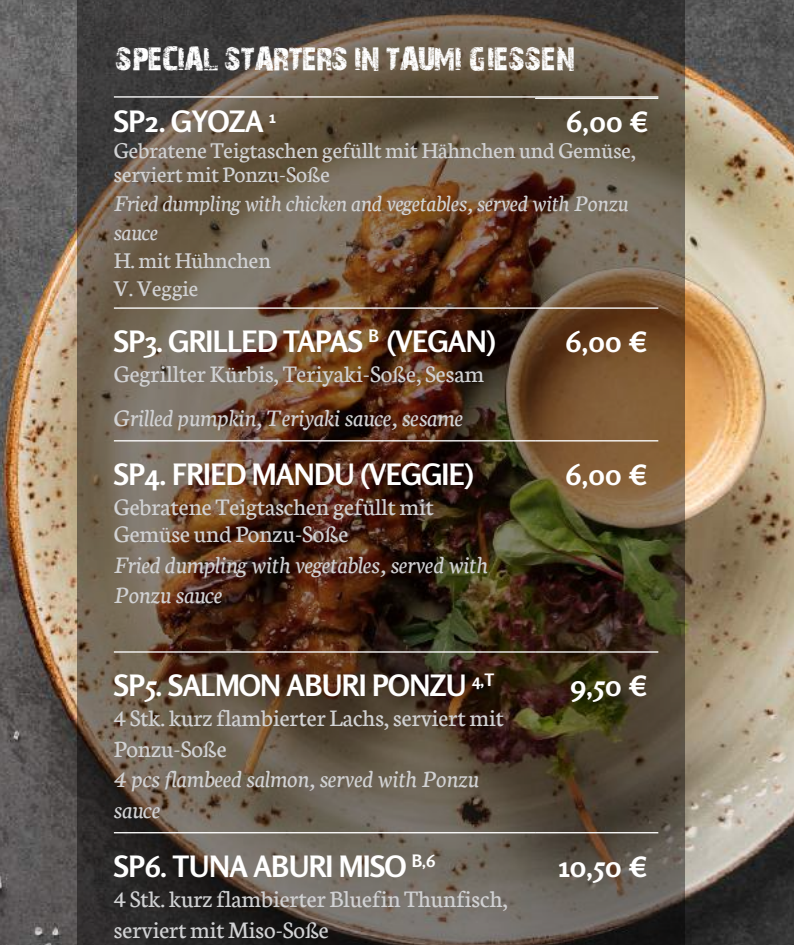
SPECIAL STARTERS IN TAUMI GIESSEN

SP2. GYOZA $^{1}$ 6,00 €
Gebratene Teigtaschen gefüllt mit Hähnchen und Gemüse, serviert mit Ponzu-Soße
Fried dumpling with chicken and vegetables, served with Ponzu sauce
H. mit Hühnchen
V. Veggie

SP3. GRILLED TAPAS $^{B}$ (VEGAN) 6,00 €
Gegrillter Kürbis, Teriyaki-Soße, Sesam
Grilled pumpkin, Teriyaki sauce, sesame

SP4. FRIED MANDU (VEGGIE) 6,00 €
Gebratene Teigtaschen gefüllt mit Gemüse und Ponzu-Soße
Fried dumpling with vegetables, served with Ponzu sauce

SP5. SALMON ABURI PONZU $^{4,T}$ 9,50 €
4 Stk. kurz flambierter Lachs, serviert mit Ponzu-Soße
4 pcs flambeed salmon, served with Ponzu sauce

SP6. TUNA ABURI MISO $^{B,6}$ 10,50 €
4 Stk. kurz flambierter Bluefin Thunfisch, serviert mit Miso-Soße